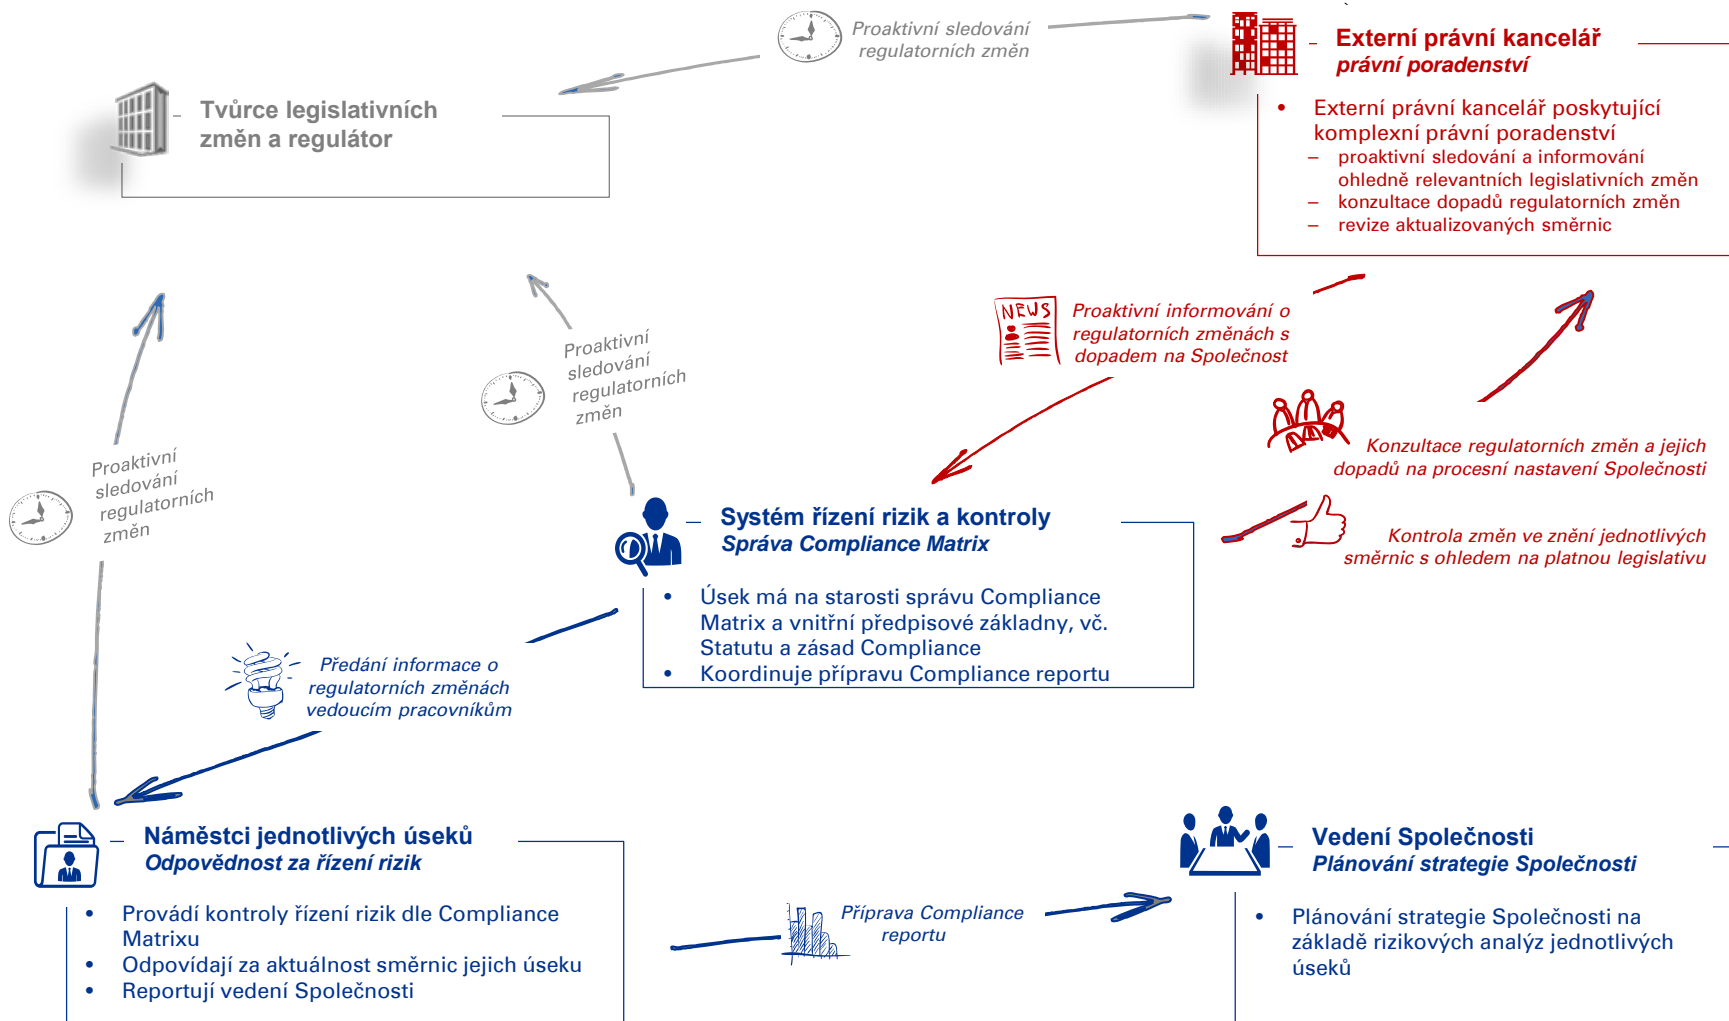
Proaktivní sledování regulatorních změn

Externí právní kancelář
právní poradenství

- Externí právní kancelář poskytující komplexní právní poradenství
  - proaktivní sledování a informování ohledně relevantních legislativních změn
  - konzultace dopadů regulatorních změn
  - revize aktualizovaných směrnic

Tvůrce legislativních změn a regulátor

NEWS

Proaktivní informování o regulatorních změnách s dopadem na Společnost

Proaktivní sledování regulatorních změn

Konzultace regulatorních změn a jejich dopadů na procesní nastavení Společnosti

Proaktivní sledování regulatorních změn

Kontrola změn ve znění jednotlivých směrnic s ohledem na platnou legislativu

Systém řízení rizik a kontroly
Správa Compliance Matrix

- Úsek má na starosti správu Compliance Matrix a vnitřní předpisové základny, vč. Statutu a zásad Compliance
- Koordinuje přípravu Compliance reportu

Předání informace o regulatorních změnách vedoucím pracovníkům

Náměstci jednotlivých úseků
Odpovědnost za řízení rizik

- Provádí kontroly řízení rizik dle Compliance Matrixu
- Odpovídají za aktuálnost směrnic jejich úseku
- Reportují vedení Společnosti

Příprava Compliance reportu

Vedení Společnosti
Plánování strategie Společnosti

- Plánování strategie Společnosti na základě rizikových analýz jednotlivých úseků